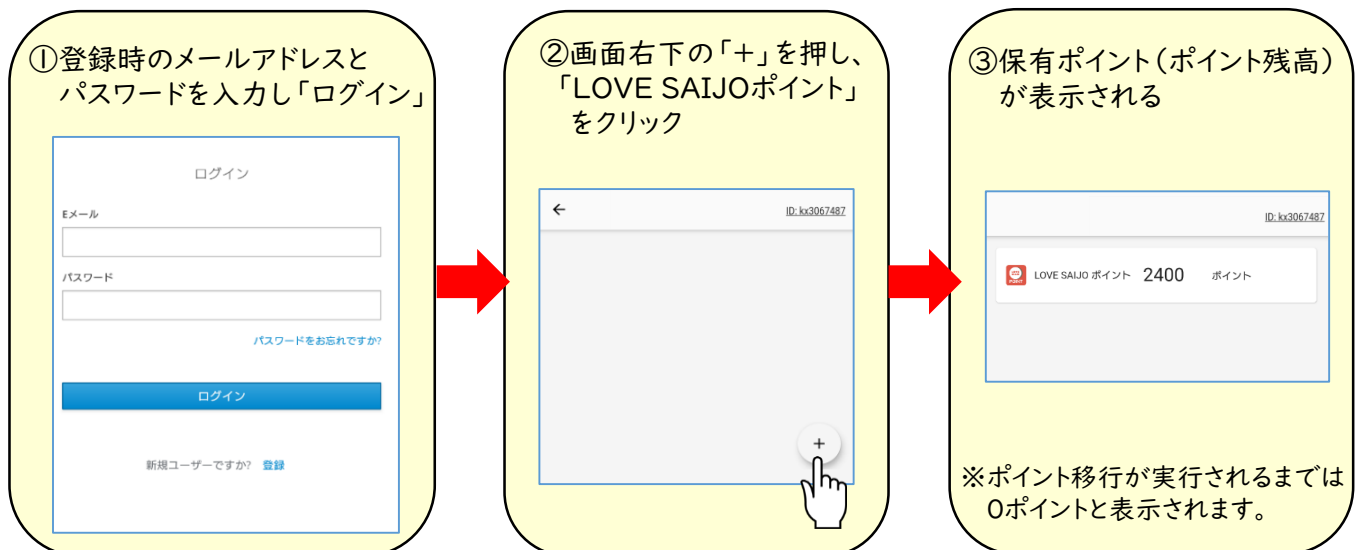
①登録時のメールアドレスとパスワードを入力し「ログイン」

ログイン

Eメール

パスワード

パスワードをお忘れですか?

ログイン

新規ユーザーですか? 登録

②画面右下の「+」を押し、「LOVE SAIJOポイント」をクリック

ID: kx3067487

+

③保有ポイント（ポイント残高）が表示される

ID: kx3067487

LOVE SAIJO ポイント 2400 ポイント

※ポイント移行が実行されるまでは0ポイントと表示されます。